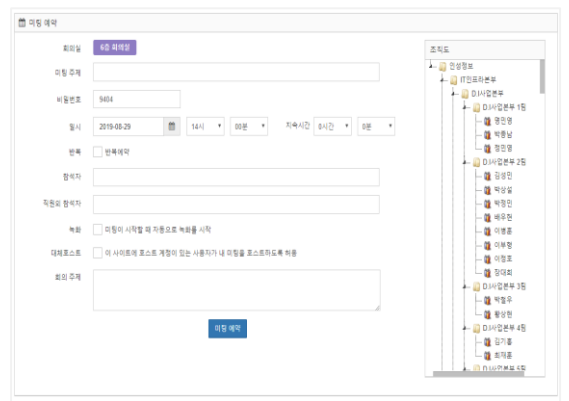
미팅 예약

회의실 6층 회의실

미팅 주제

비밀번호 9404

일시 2019-08-29 14시 00분 지속시간 0시간 0분

반복 반복예약

참석자

직원외 참석자

녹화 미팅이 시작될 때 자동으로 녹화를 시작

대체호스트 이 사이트에 호스트 계정이 있는 사용자가 내 미팅을 호스트하도록 허용

회의 주제

미팅 예약

조직도

인성정보
IT인프라본부
D사업본부
D사업본부 1팀
정인영
박용남
정인영
D사업본부 2팀
김성민
박상철
박정민
배우현
이봉훈
이부형
이정호
장대희
D사업본부 3팀
박철우
황상현
D사업본부 4팀
김기홍
조재훈
D사업본부 5팀